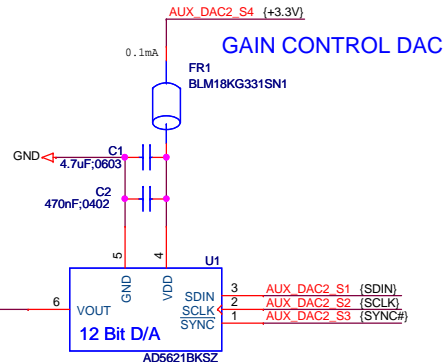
AUX_DAC2_S4 {+3.3V}

0.1mA

GAIN CONTROL DAC

FR1
BLM18KG331SN1

GND

C1
4.7uF;0603

C2
470nF;0402

5
4
U1

GND
VDD

6
VOUT

SDIN
SCLK
SYNC

3
2
1

AUX_DAC2_S1 {SDIN}
AUX_DAC2_S2 {SCLK}
AUX_DAC2_S3 {SYNC#}

12 Bit D/A

AD5621BKSZ